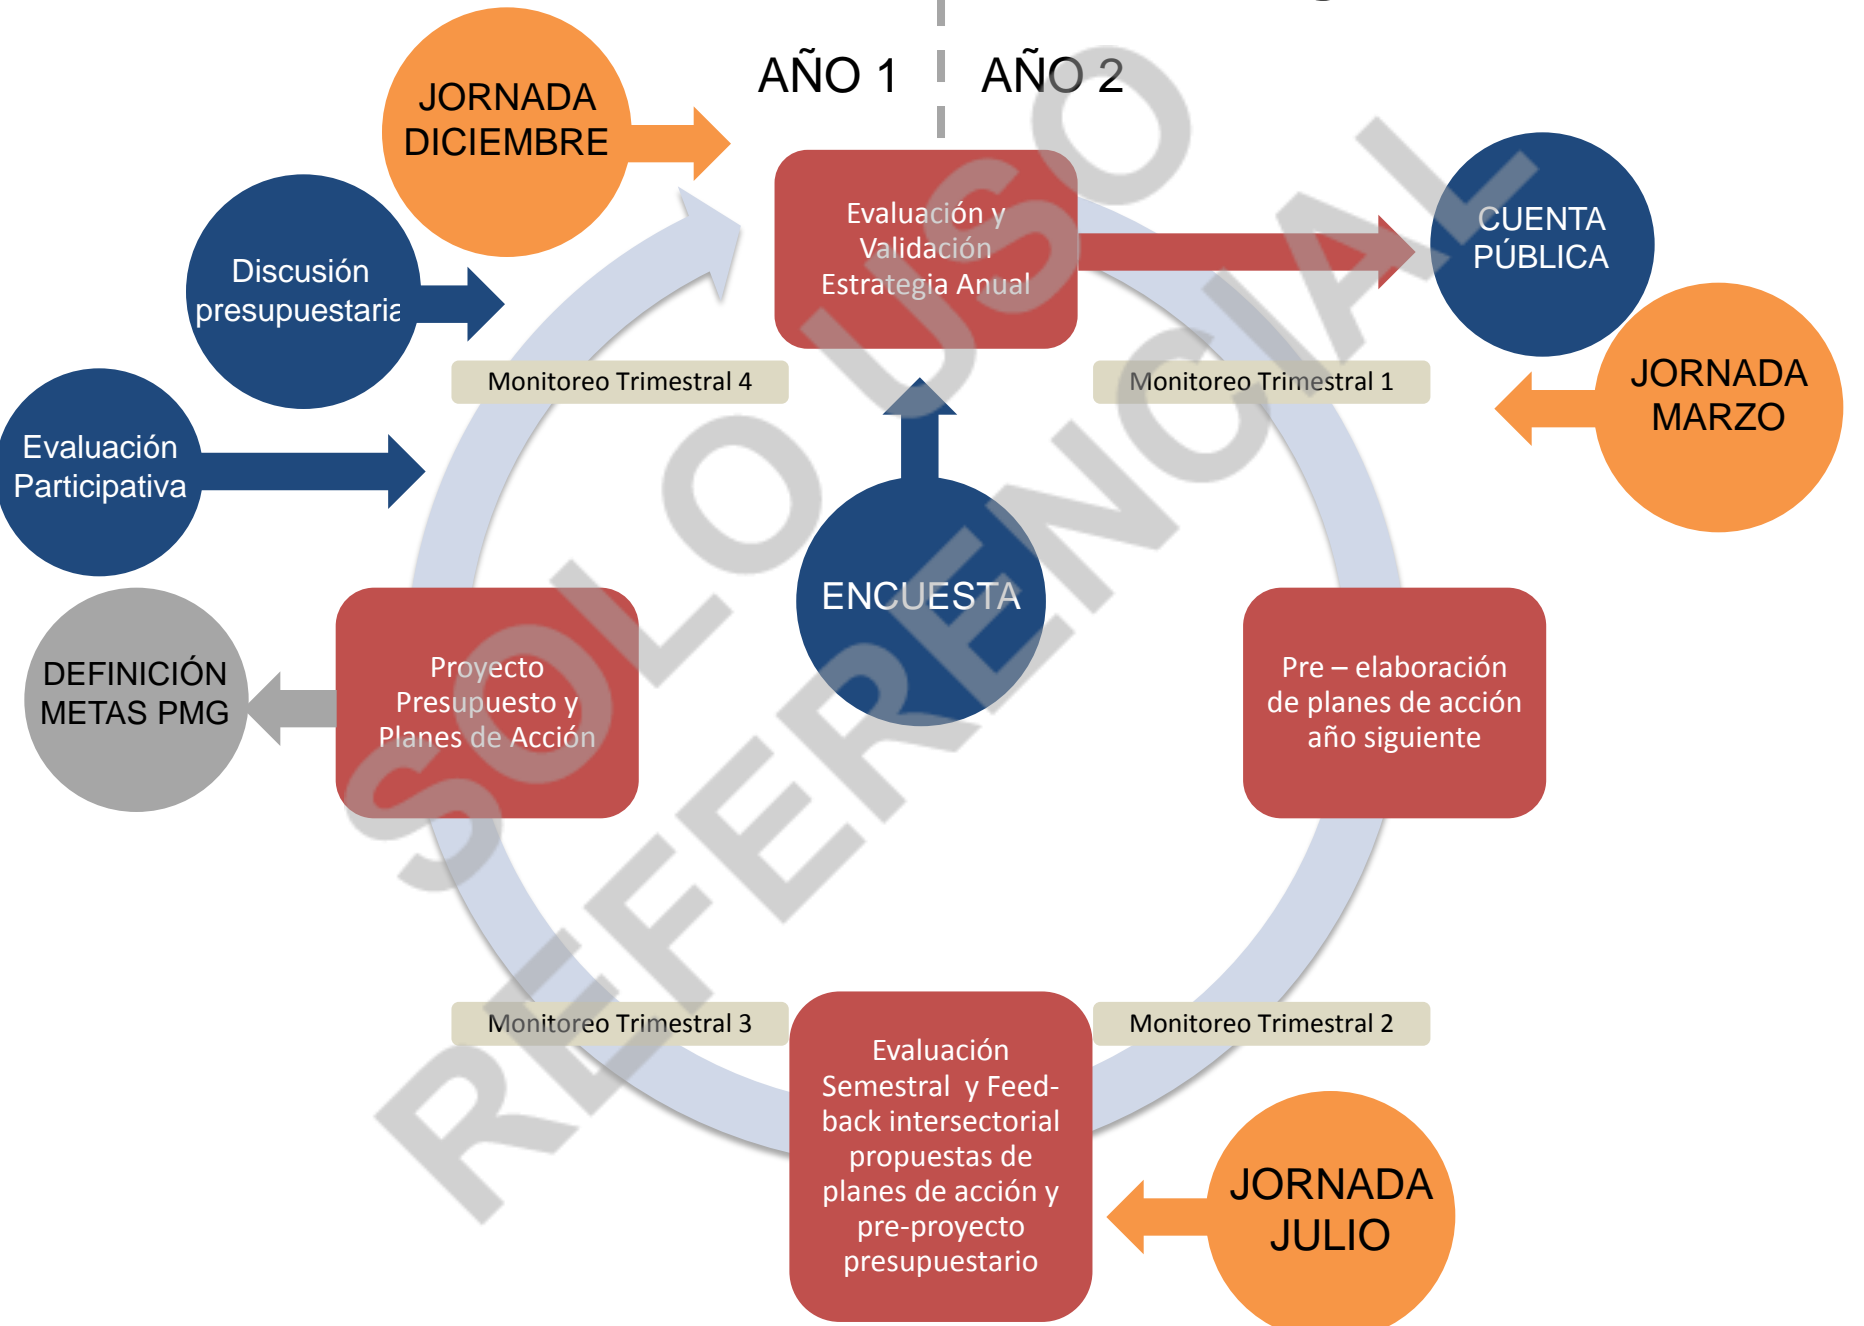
AÑO 1 AÑO 2

JORNADA DICIEMBRE

Evaluación y Validación Estrategia Anual

CUENTA PÚBLICA

Discusión presupuestaria

Monitoreo Trimestral 4

Monitoreo Trimestral 1

JORNADA MARZO

Evaluación Participativa

ENCUESTA

DEFINICIÓN METAS PMG

Proyecto Presupuesto y Planes de Acción

Pre – elaboración de planes de acción año siguiente

Monitoreo Trimestral 3

Monitoreo Trimestral 2

Evaluación Semestral y Feed-back intersectorial propuestas de planes de acción y pre-proyecto presupuestario

JORNADA JULIO

SOLO USO REFERENCIAL